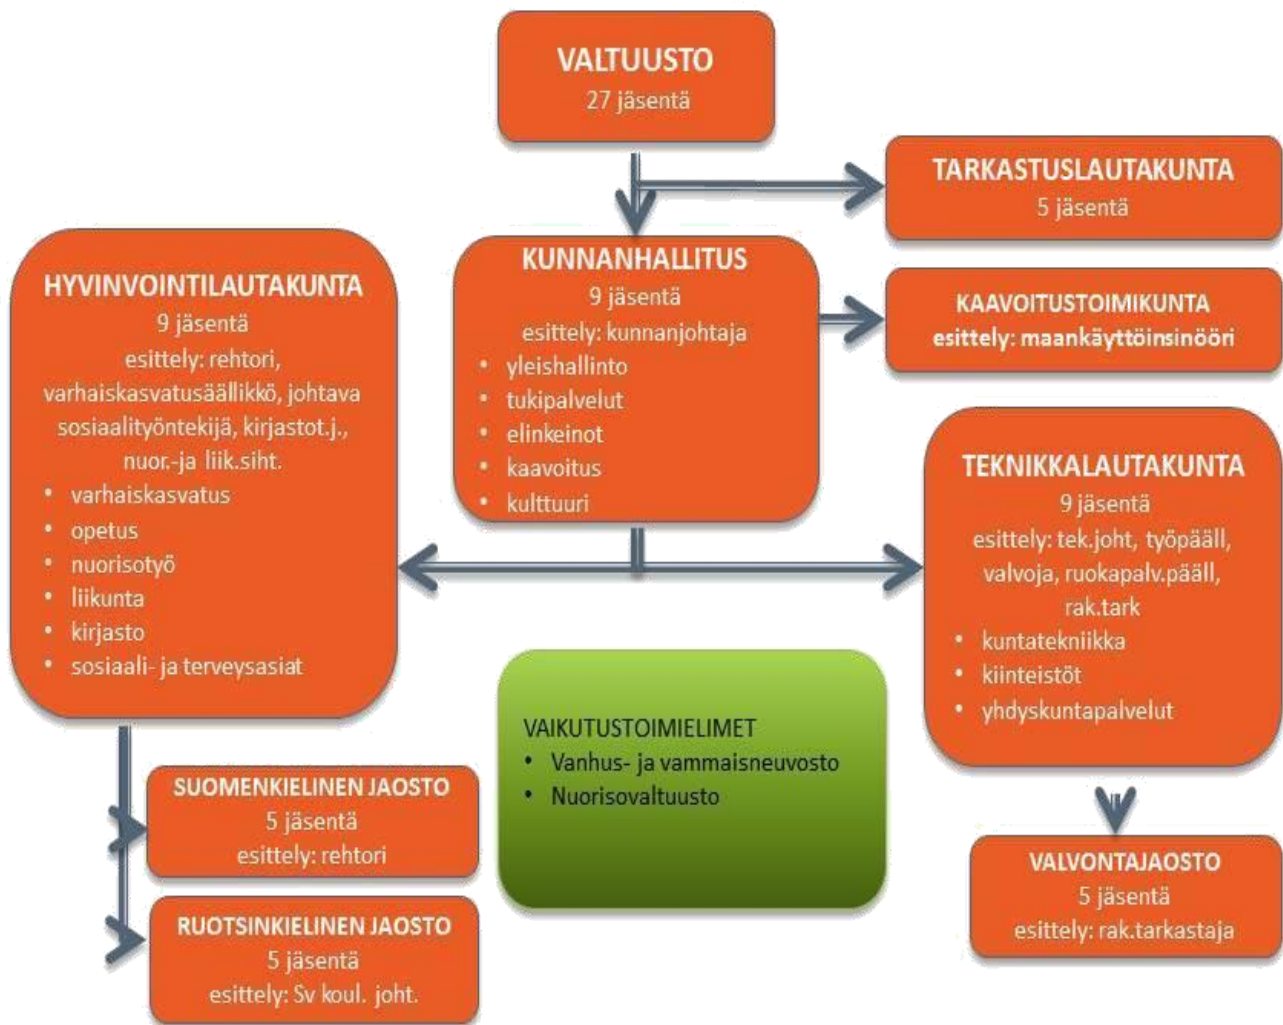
VALTUUSTO
27 jäsentä

TARKASTUSLAUTAKUNTA
5 jäsentä

KUNNANHALLITUS
9 jäsentä
esittely: kunnanjohtaja
• yleishallinto
• tukipalvelut
• elinkeinot
• kaavoitus
• kulttuuri

KAAVOITUSTOIMIKUNTA
esittely: maankäyttöinsinööri

HYVINVOINTILAUTAKUNTA
9 jäsentä
esittely: rehtori, varhaiskasvatusäällikkö, johtava sosiaalityöntekijä, kirjastot.j., nuor.-ja liik.siht.
• varhaiskasvatus
• opetus
• nuorisotyö
• liikunta
• kirjasto
• sosiaali- ja terveysasiat

TEKNIKKALAUTAKUNTA
9 jäsentä
esittely: tek.joht, työpääll, valvoja, ruokapalv.pääll, rak.tark
• kuntatekniikka
• kiinteistöt
• yhdyskuntapalvelut

VAIKUTUSTOIMIELIMET
• Vanhus- ja vammaisneuvosto
• Nuorisovaltuusto

SUOMENKIELINEN JAOSTO
5 jäsentä
esittely: rehtori

RUOTSINKIELINEN JAOSTO
5 jäsentä
esittely: Sv koul. joht.

VALVONTAJAOSTO
5 jäsentä
esittely: rak.tarkastaja